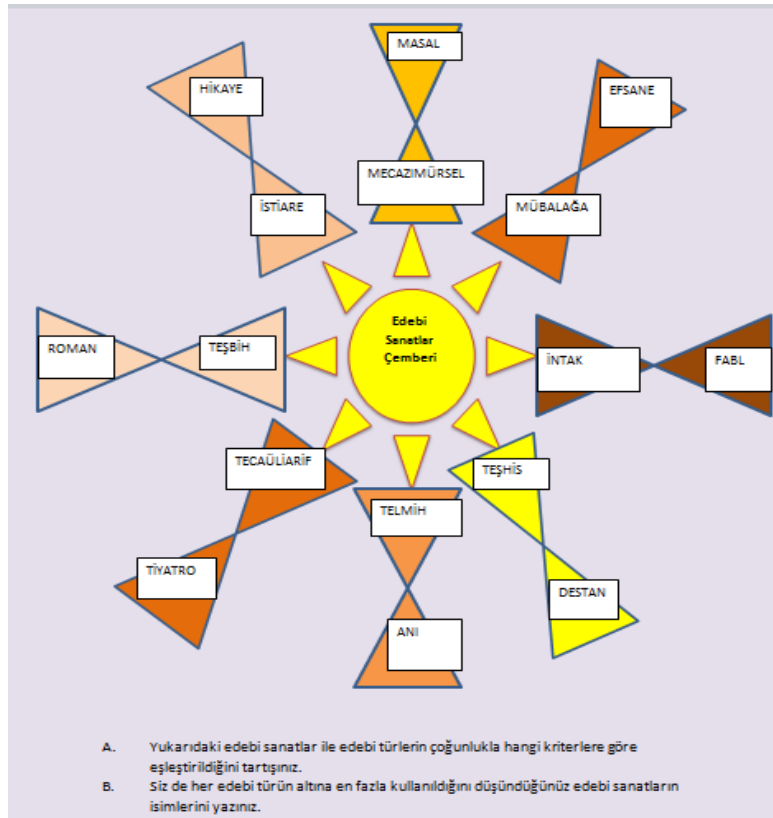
MASAL

HİKAYE

EFSANE

MECAZIMÜRSEL

İSTİARE

MÜBALAĞA

Edebi Sanatlar Çemberi

ROMAN

TEŞBİH

İNTAK

FABL

TECAÜLİARİF

TEŞHİS

TELMİH

TİYATRO

DESTAN

ANI

A. Yukarıdaki edebi sanatlar ile edebi türlerin çoğunlukla hangi kriterlere göre eşleştirildiğini tartışınız.

B. Siz de her edebi türün altına en fazla kullanıldığını düşündüğünüz edebi sanatların isimlerini yazınız.